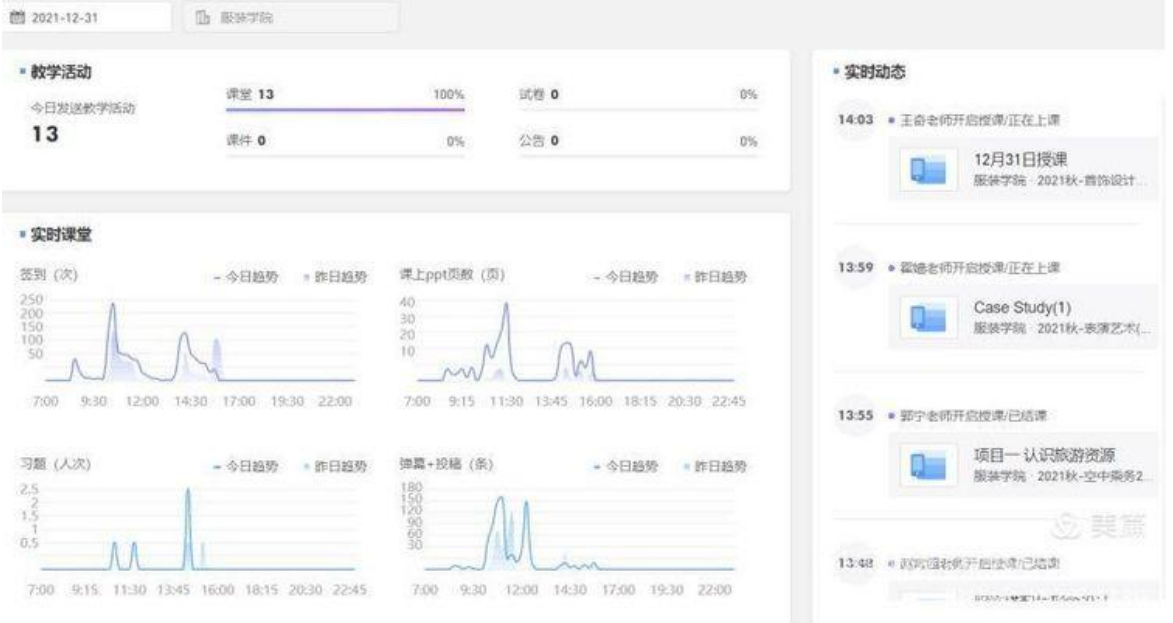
2021-12-31

服装学院

教学活动

今日发送教学活动

13

课堂 13 100%

试卷 0 0%

课件 0 0%

公告 0 0%

实时课堂

签到（次）

今日趋势 昨日趋势

250
200
150
100
50

7:00 9:30 12:00 14:30 17:00 19:30 22:00

课上ppt页数（页）

今日趋势 昨日趋势

40
30
20
10

7:00 9:15 11:30 13:45 16:00 18:15 20:30 22:45

习题（人次）

今日趋势 昨日趋势

2.5
2
1.5
1
0.5

7:00 9:15 11:30 13:45 16:00 18:15 20:30 22:45

弹幕+投稿（条）

今日趋势 昨日趋势

180
150
120
90
60
30

7:00 9:30 12:00 14:30 17:00 19:30 22:00

实时动态

14:03 王奋老师开启授课/正在上课

12月31日授课
服装学院 · 2021秋-首饰设计...

13:59 霍婕老师开启授课/正在上课

Case Study(1)
服装学院 · 2021秋-表演艺术(...

13:55 郭宁老师开启授课/已结课

项目一 认识旅游资源
服装学院 · 2021秋-空中乘务2...

美篇

13:48 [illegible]老师开启授课/已结课

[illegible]